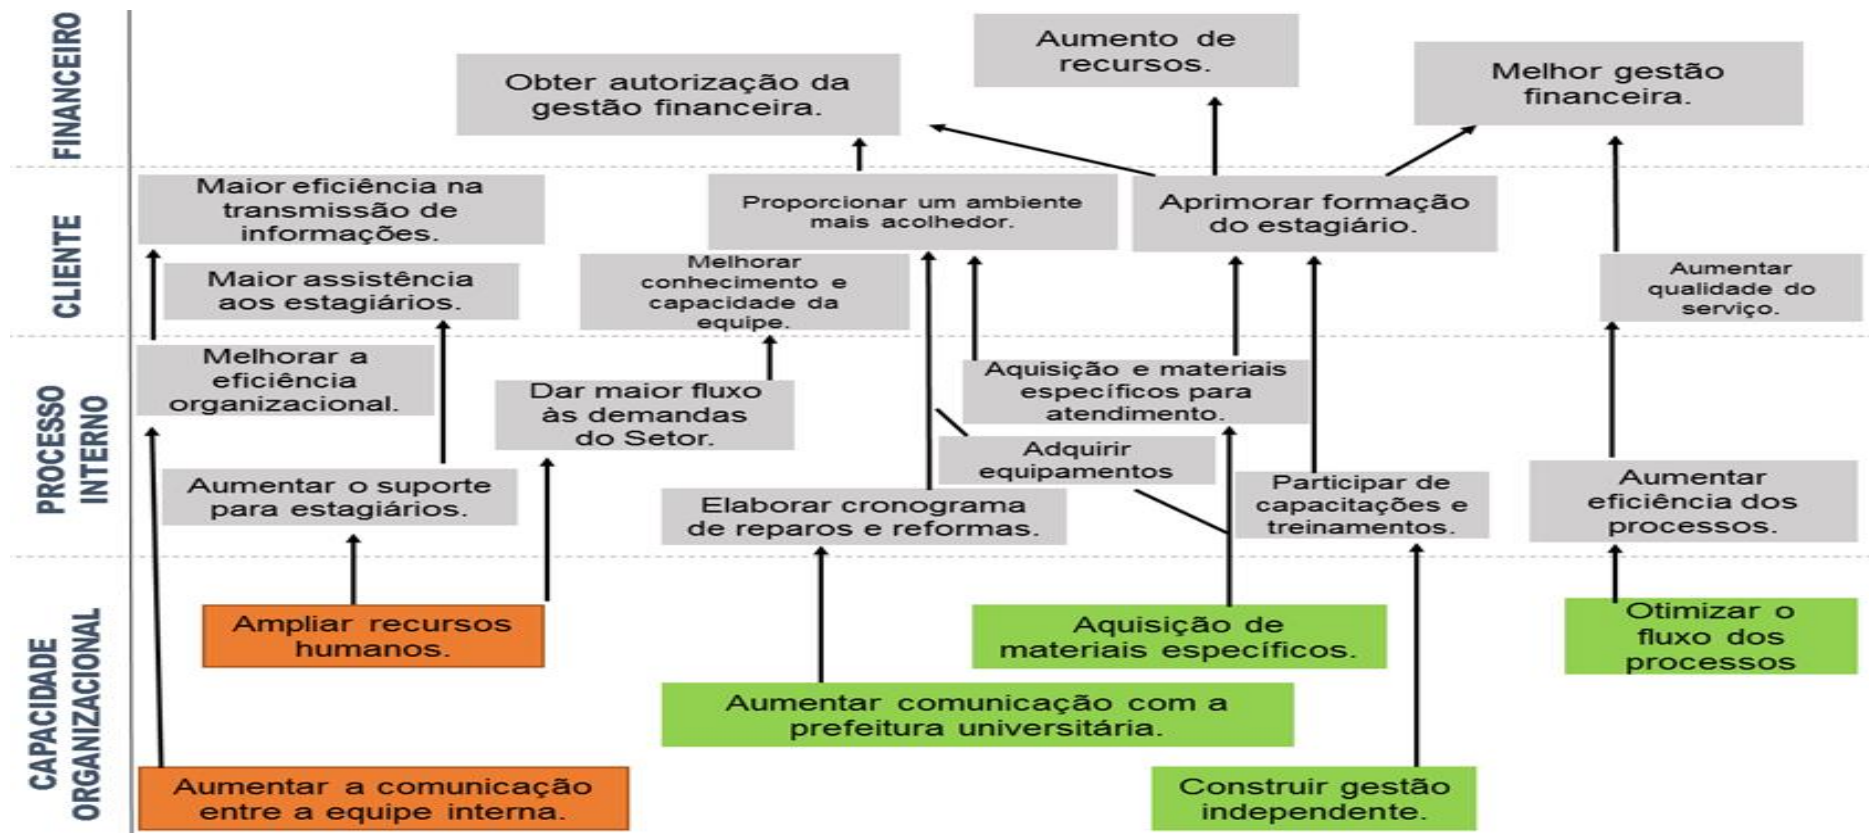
FINANCEIRO

Obter autorização da gestão financeira.

Aumento de recursos.

Melhor gestão financeira.

CLIENTE

Maior eficiência na transmissão de informações.

Proporcionar um ambiente mais acolhedor.

Aprimorar formação do estagiário.

Maior assistência aos estagiários.

Melhorar conhecimento e capacidade da equipe.

Aumentar qualidade do serviço.

PROCESSO INTERNO

Melhorar a eficiência organizacional.

Dar maior fluxo às demandas do Setor.

Aquisição e materiais específicos para atendimento.

Adquirir equipamentos

Aumentar o suporte para estagiários.

Elaborar cronograma de reparos e reformas.

Participar de capacitações e treinamentos.

Aumentar eficiência dos processos.

CAPACIDADE ORGANIZACIONAL

Ampliar recursos humanos.

Aquisição de materiais específicos.

Otimizar o fluxo dos processos

Aumentar comunicação com a prefeitura universitária.

Aumentar a comunicação entre a equipe interna.

Construir gestão independente.